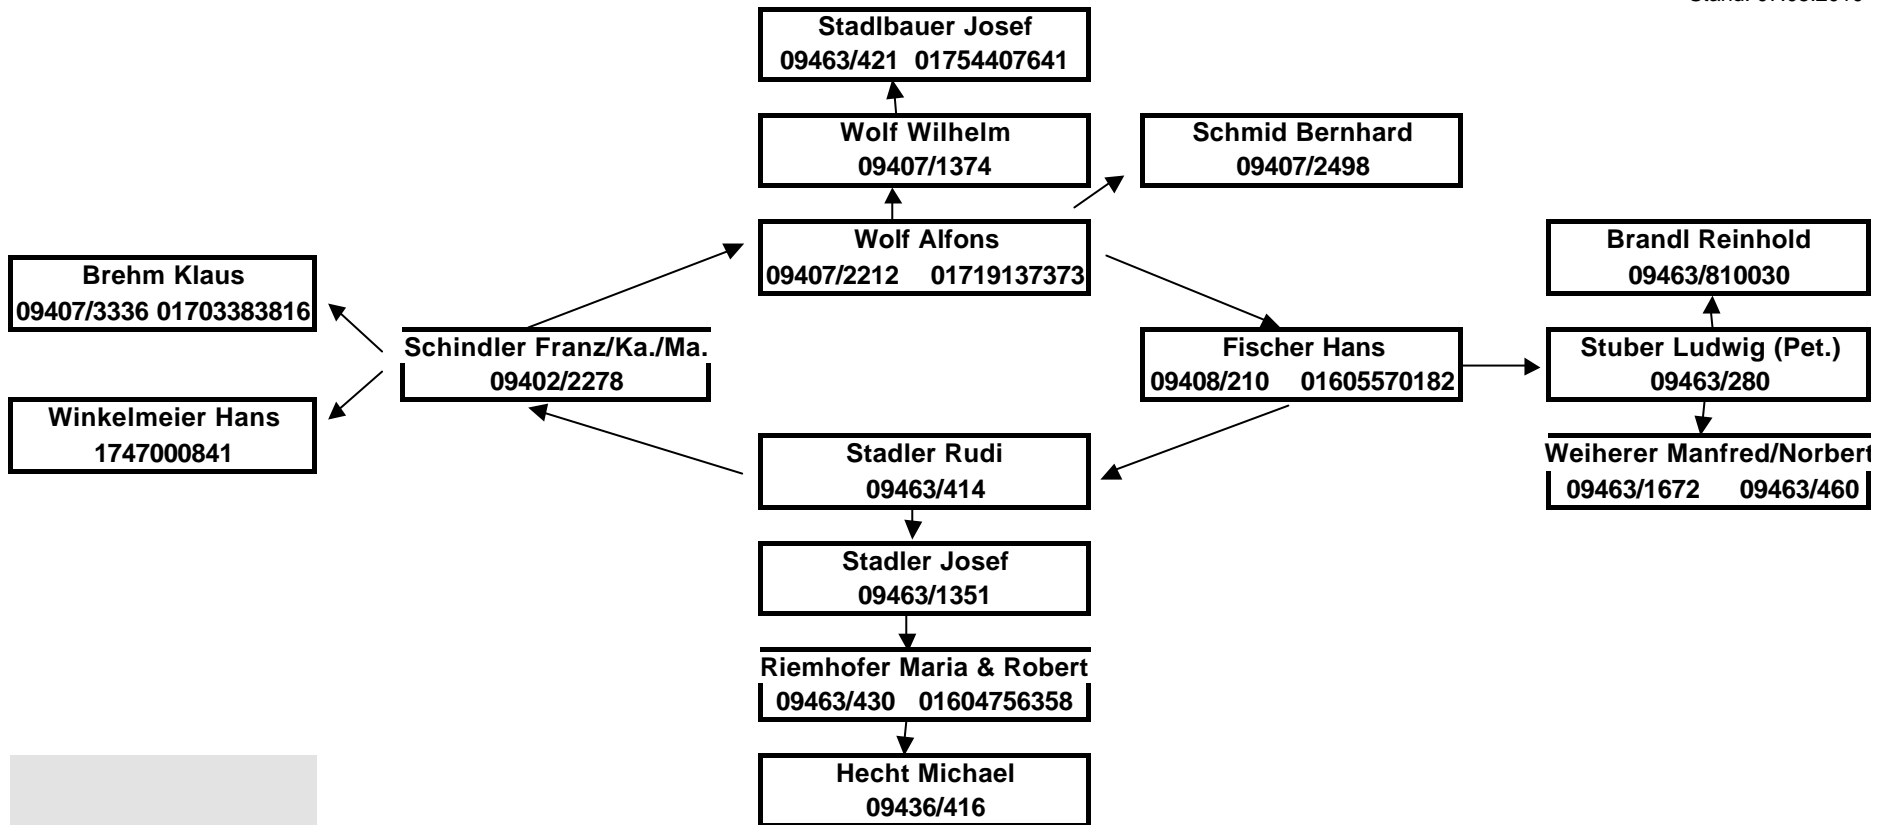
Stand: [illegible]

Stadlbauer Josef
09463/421 01754407641

Wolf Wilhelm
09407/1374

Schmid Bernhard
09407/2498

Wolf Alfons
09407/2212 01719137373

Brandl Reinhold
09463/810030

Brehm Klaus
09407/3336 01703383816

Schindler Franz/Ka./Ma.
09402/2278

Fischer Hans
09408/210 01605570182

Stuber Ludwig (Pet.)
09463/280

Winkelmeier Hans
1747000841

Stadler Rudi
09463/414

Weiherer Manfred/Norbert
09463/1672 09463/460

Stadler Josef
09463/1351

Riemhofer Maria & Robert
09463/430 01604756358

Hecht Michael
09436/416